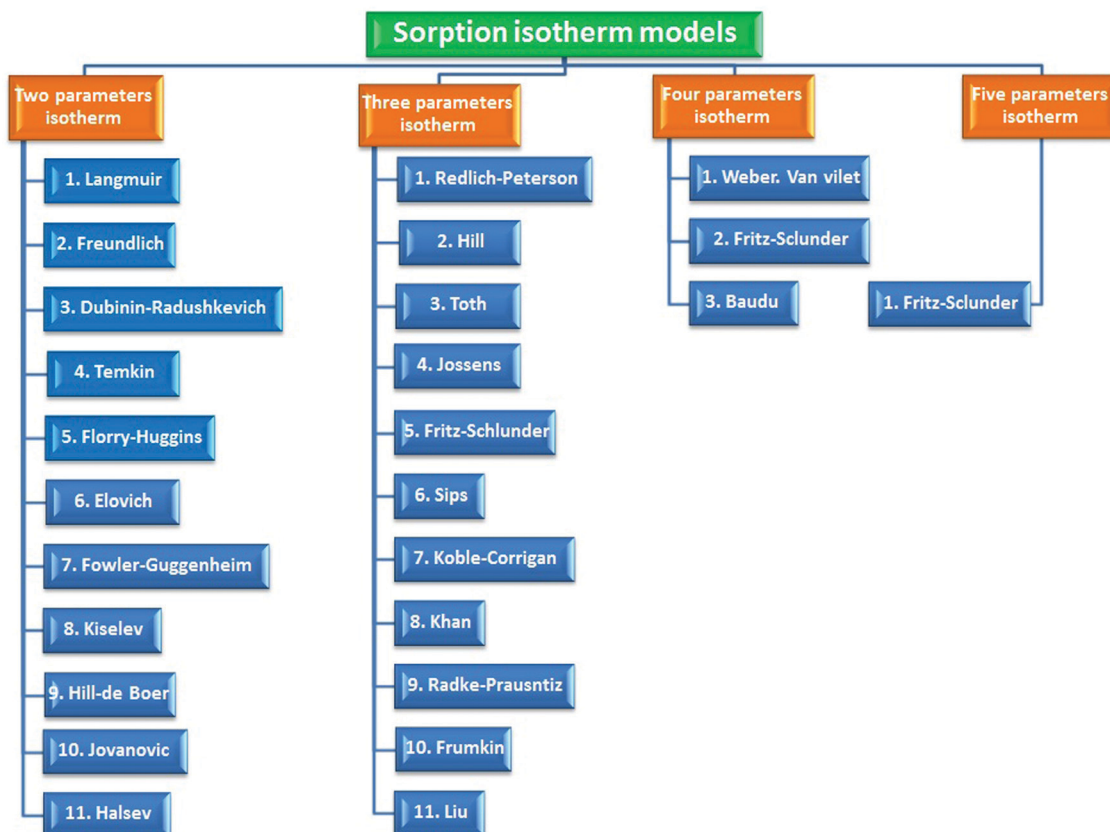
Sorption isotherm models

Two parameters isotherm

1. Langmuir

2. Freundlich

3. Dubinin-Radushkevich

4. Temkin

5. Florry-Huggins

6. Elovich

7. Fowler-Guggenheim

8. Kiselev

9. Hill-de Boer

10. Jovanovic

11. Halsev

Three parameters isotherm

1. Redlich-Peterson

2. Hill

3. Toth

4. Jossens

5. Fritz-Schlunder

6. Sips

7. Koble-Corrigan

8. Khan

9. Radke-Prausntiz

10. Frumkin

11. Liu

Four parameters isotherm

1. Weber. Van vilet

2. Fritz-Sclunder

3. Baudu

Five parameters isotherm

1. Fritz-Sclunder